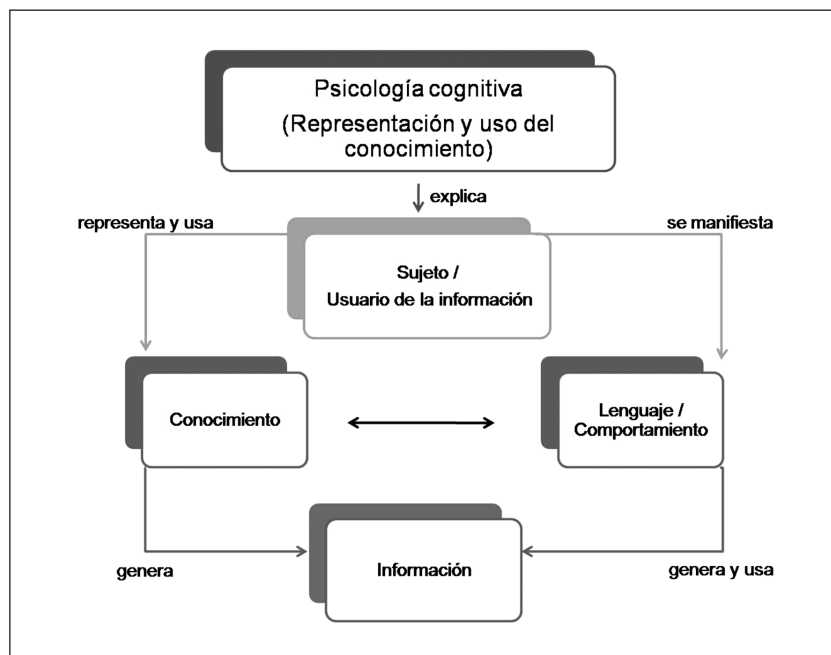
Psicología cognitiva
(Representación y uso del conocimiento)

explica

representa y usa

se manifiesta

Sujeto /
Usuario de la información

Conocimiento

Lenguaje /
Comportamiento

genera

Información

genera y usa